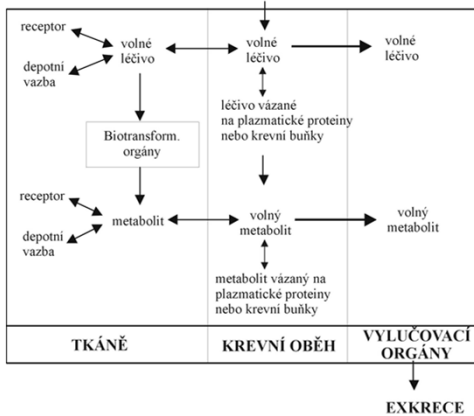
receptor

depotní vazba

volné léčivo

volné léčivo

volné léčivo

léčivo vázané na plazmatické proteiny nebo krevní buňky

Biotransform. orgány

receptor

depotní vazba

metabolit

volný metabolit

volný metabolit

metabolit vázaný na plazmatické proteiny nebo krevní buňky

TKÁNĚ

KREVNÍ OBĚH

VYLUČOVACÍ ORGÁNY

EXKRECE